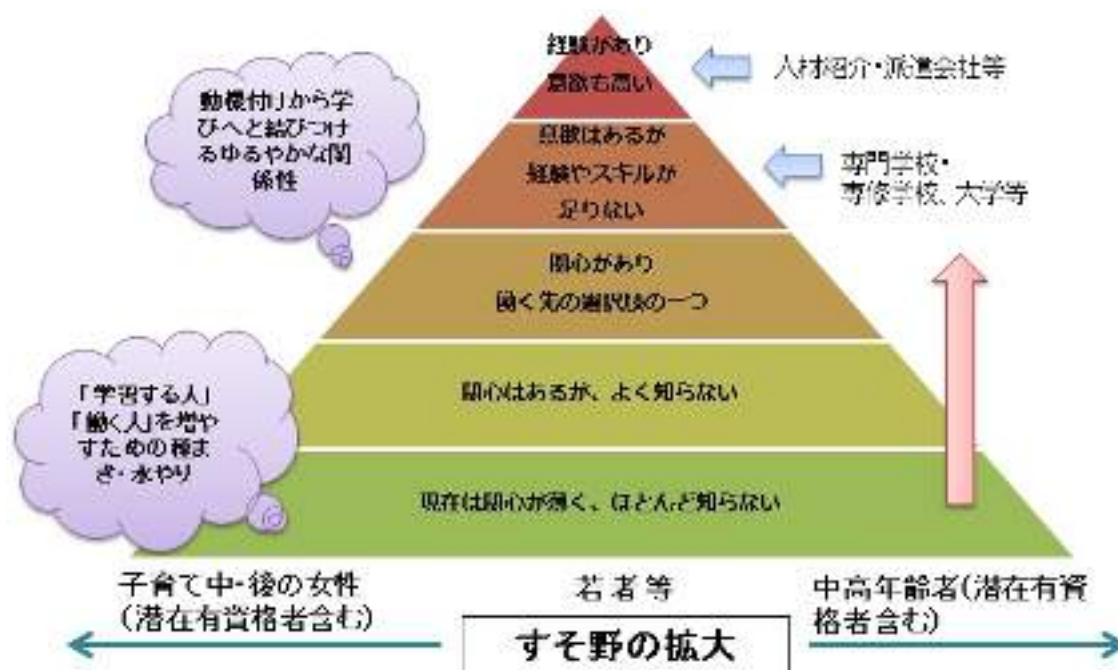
経験があり
意欲も高い

人材紹介・派遣会社等

「動機付」から学びへと結びつけるゆるやかな関係性

意欲はあるが
経験やスキルが
足りない

専門学校・
専修学校、大学等

関心があり
働く先の選択肢の一つ

「学習する人」「働く人」を増やすための種まき・水やり

関心はあるが、よく知らない

現在は関心が薄く、ほとんど知らない

子育て中・後の女性
(潜在有資格者含む)

若者等

中高年齢者(潜在有資格者含む)

すそ野の拡大